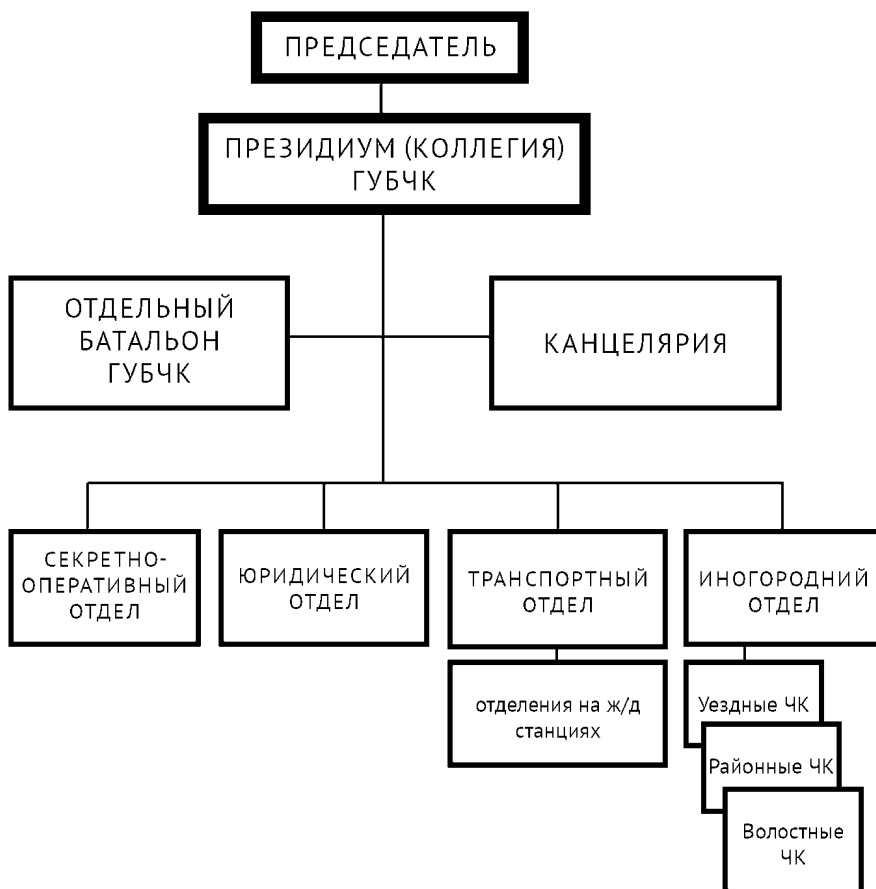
ПРЕДСЕДАТЕЛЬ

ПРЕЗИДИУМ (КОЛЛЕГИЯ) ГУБЧК

ОТДЕЛЬНЫЙ БАТАЛЬОН ГУБЧК

КАНЦЕЛЯРИЯ

СЕКРЕТНО-ОПЕРАТИВНЫЙ ОТДЕЛ

ЮРИДИЧЕСКИЙ ОТДЕЛ

ТРАНСПОРТНЫЙ ОТДЕЛ

ИНОГОРОДНИЙ ОТДЕЛ

отделения на ж/д станциях

Уездные ЧК

Районные ЧК

Волостные ЧК